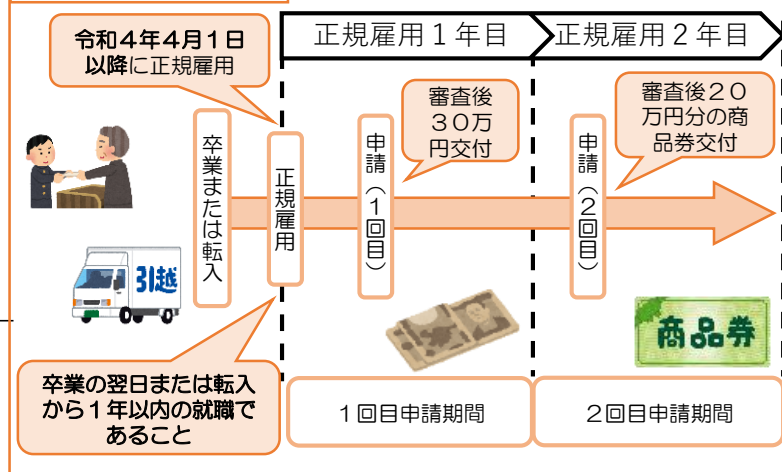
令和４年４月１日以降に正規雇用

正規雇用１年目

正規雇用２年目

卒業または転入

正規雇用

申請（１回目）

審査後３０万円交付

申請（２回目）

審査後２０万円分の商品券交付

引越

商品券

卒業の翌日または転入から１年以内の就職であること

１回目申請期間

２回目申請期間